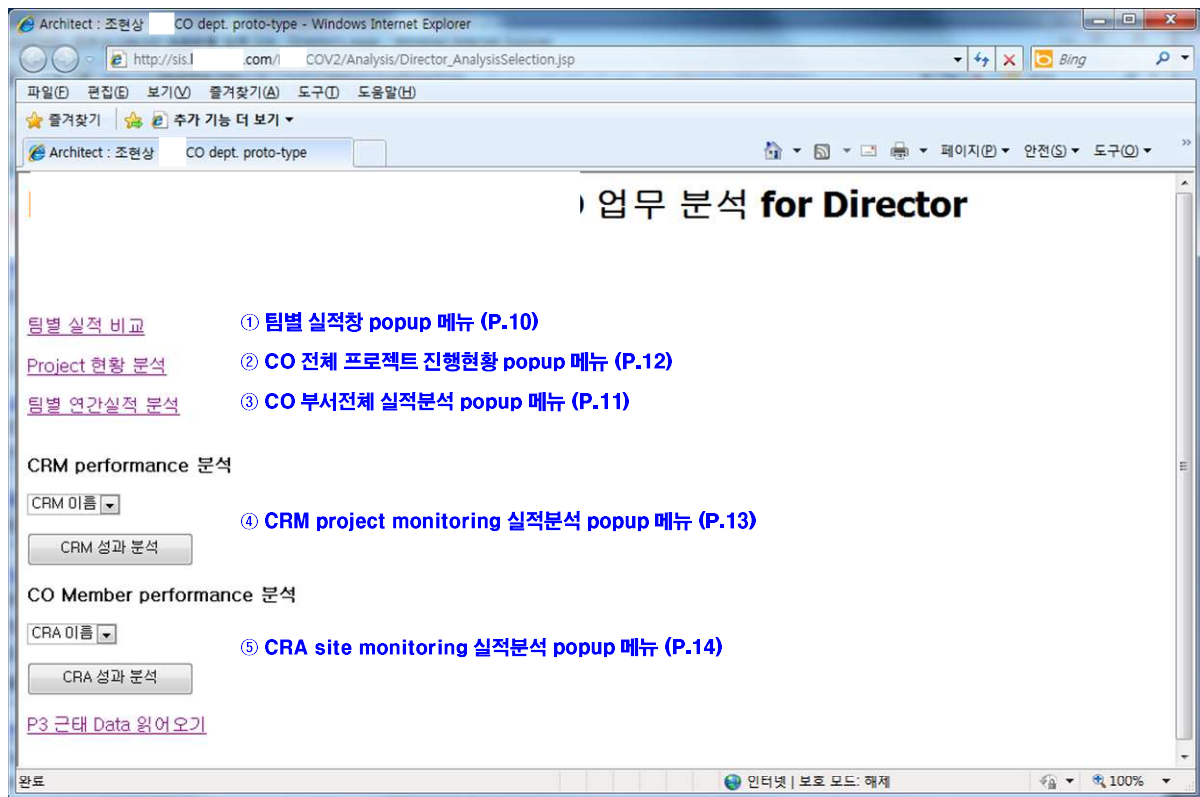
Architect : 조현상 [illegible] CO dept. proto-type - Windows Internet Explorer

http://sis.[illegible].com/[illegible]COV2/Analysis/Director_AnalysisSelection.jsp

Bing

파일(F) 편집(E) 보기(V) 즐겨찾기(A) 도구(T) 도움말(H)

즐겨찾기 추가 기능 더 보기 ▾

Architect : 조현상 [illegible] CO dept. proto-type

페이지(P) ▾ 안전(S) ▾ 도구(O) ▾

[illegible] 업무 분석 for Director

팀별 실적 비교
① 팀별 실적창 popup 메뉴 (P.10)

Project 현황 분석
② CO 전체 프로젝트 진행현황 popup 메뉴 (P.12)

팀별 연간실적 분석
③ CO 부서전체 실적분석 popup 메뉴 (P.11)

CRM performance 분석

CRM 이름

④ CRM project monitoring 실적분석 popup 메뉴 (P.13)

CRM 성과 분석

CO Member performance 분석

CRA 이름

⑤ CRA site monitoring 실적분석 popup 메뉴 (P.14)

CRA 성과 분석

P3 근태 Data 읽어오기

완료

인터넷 | 보호 모드: 해제

100%